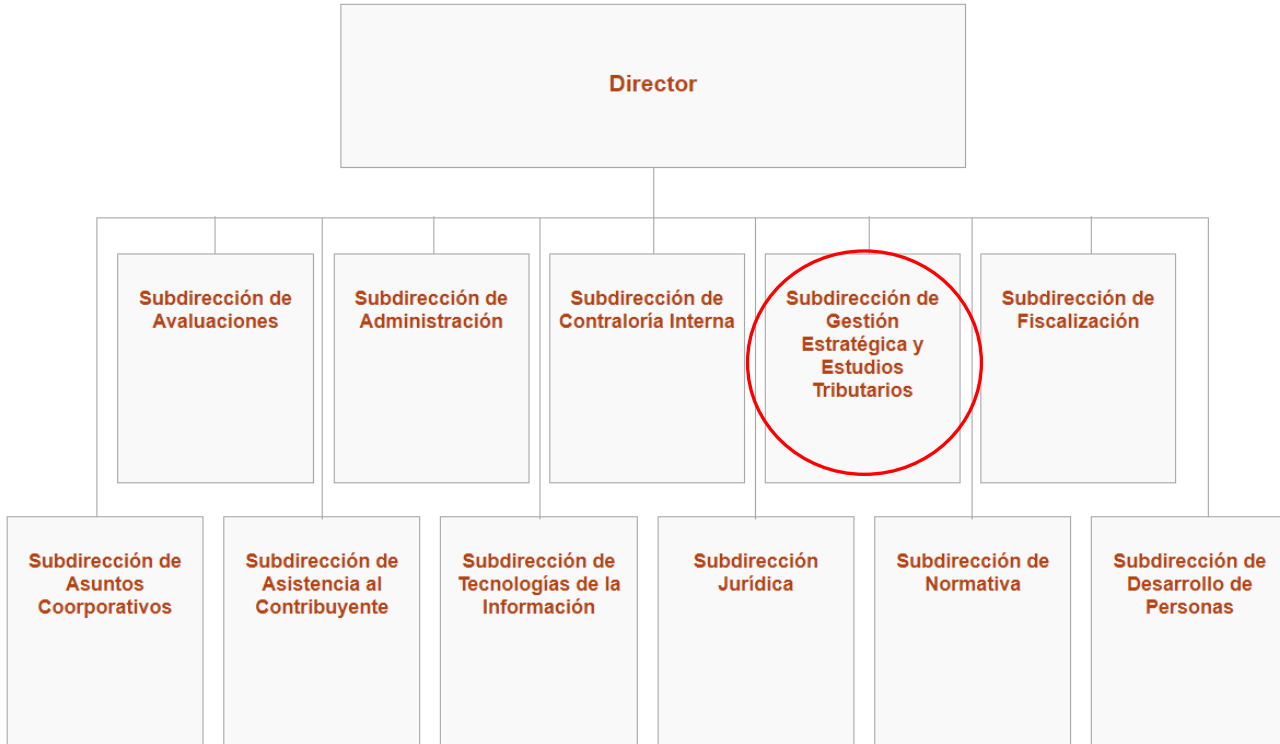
Director

Subdirección de Avaluaciones

Subdirección de Administración

Subdirección de Contraloría Interna

Subdirección de Gestión Estratégica y Estudios Tributarios

Subdirección de Fiscalización

Subdirección de Asuntos Coorporativos

Subdirección de Asistencia al Contribuyente

Subdirección de Tecnologías de la Información

Subdirección Jurídica

Subdirección de Normativa

Subdirección de Desarrollo de Personas